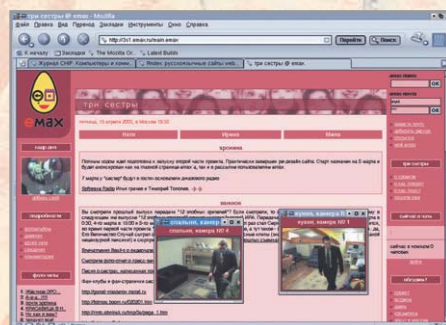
три сестры @ emax - Mozilla
Файл Правка Вид Переход Закладки Инструменты Окно Справка
http://3s1.emax.ru/main.emax
Перейти Поиск
К началу Закладки The Mozilla Or... Latest Builds
Журнал CHIP: Компьютеры и комм...
Yandex: русскоязычные сайты web...
три сестры @ emax

emax
три сестры
Нина Ирина Маша
хроника
Поиск по сайту
ОК
хранилище
эфир
три сестры
вниманиe
спальня, камера № 4
кухня, камера № 1
сейчас в эфире
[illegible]